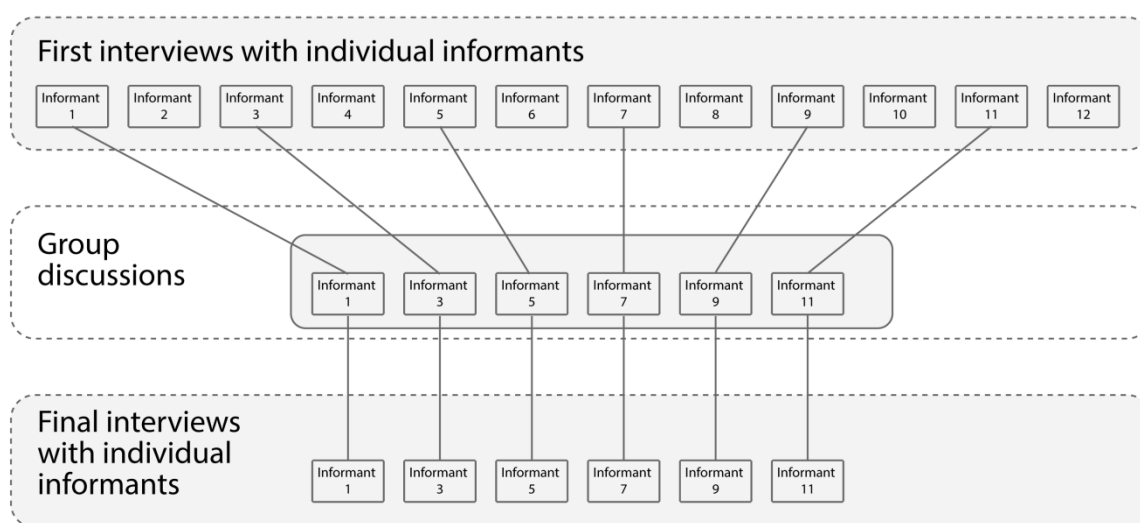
First interviews with individual informants

Informant 1
Informant 2
Informant 3
Informant 4
Informant 5
Informant 6
Informant 7
Informant 8
Informant 9
Informant 10
Informant 11
Informant 12

Group discussions

Informant 1
Informant 3
Informant 5
Informant 7
Informant 9
Informant 11

Final interviews with individual informants

Informant 1
Informant 3
Informant 5
Informant 7
Informant 9
Informant 11